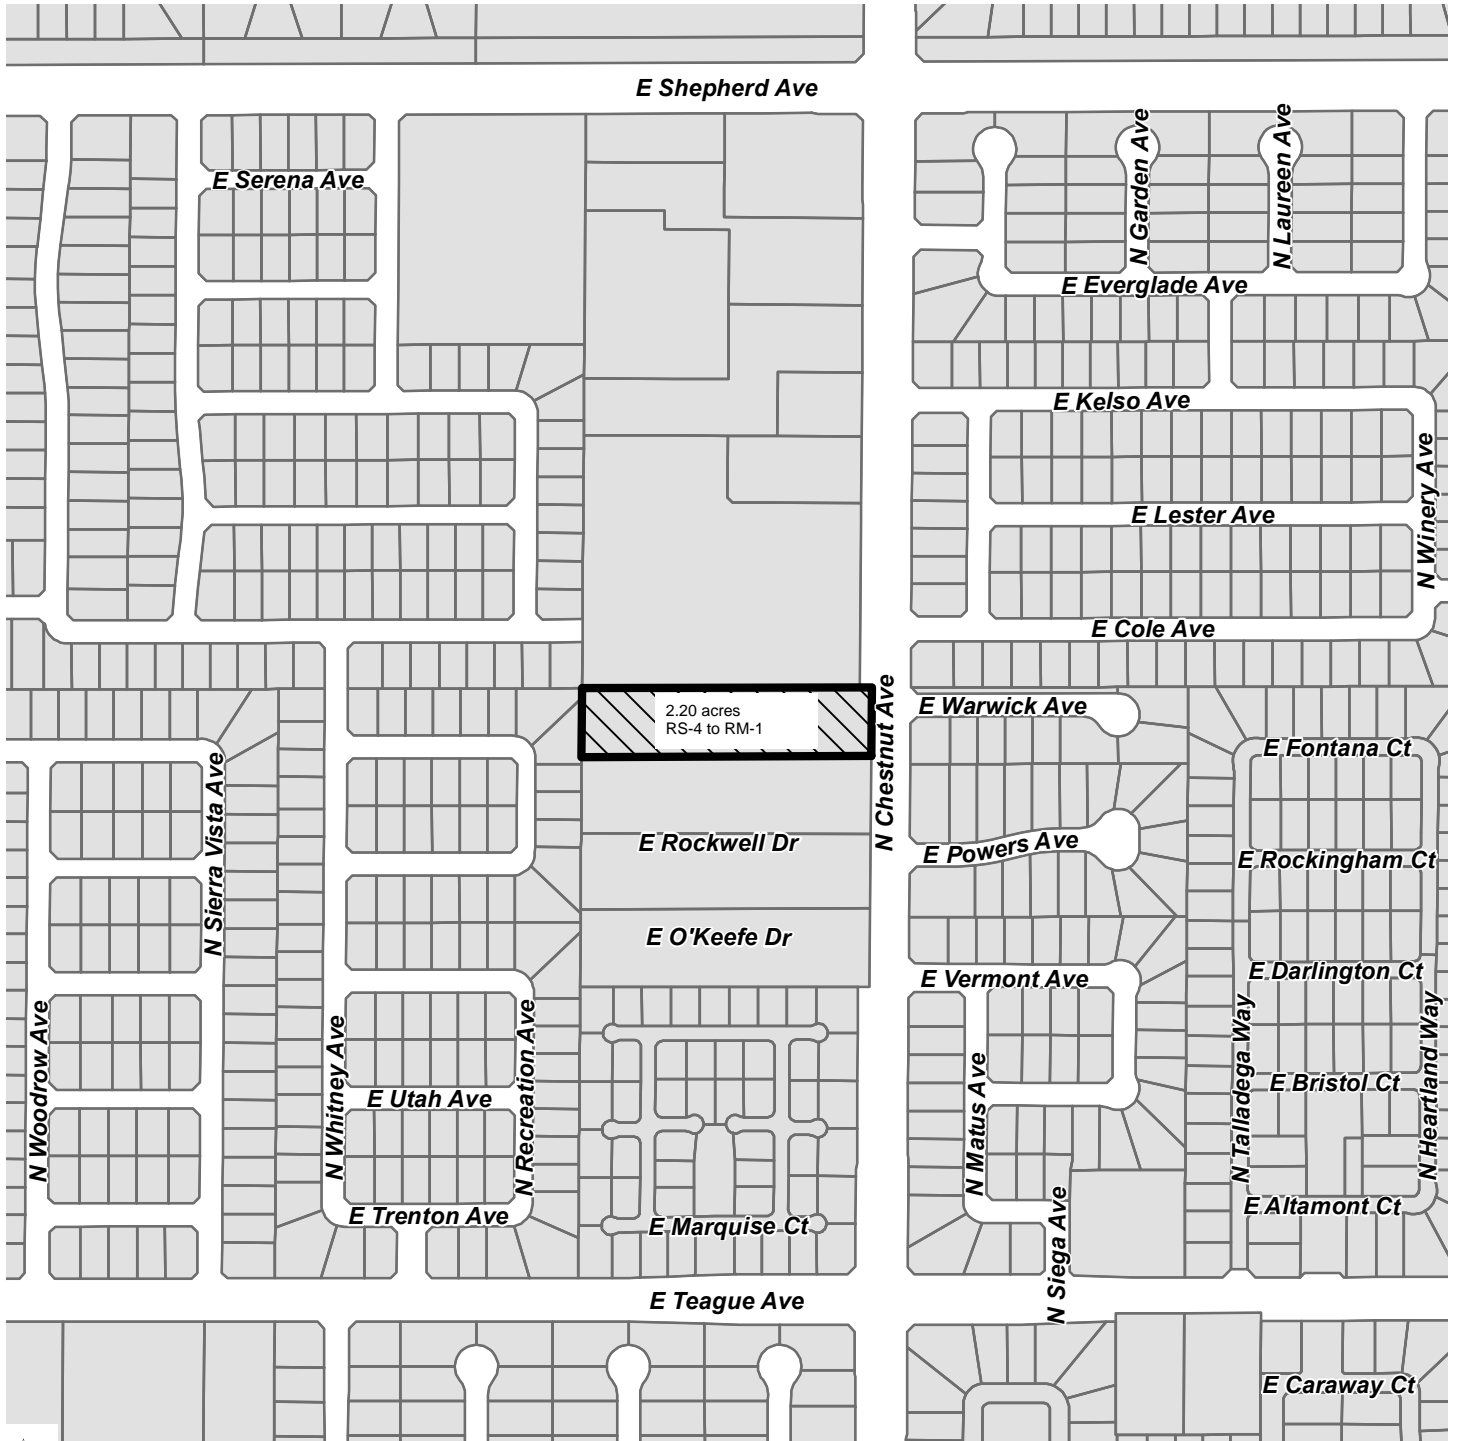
E Shepherd Ave
E Serena Ave
N Garden Ave
N Laureen Ave
E Everglade Ave
E Kelso Ave
N Winery Ave
E Lester Ave
E Cole Ave
2.20 acres
RS-4 to RM-1
N Chestnut Ave
E Warwick Ave
E Fontana Ct
N Sierra Vista Ave
E Rockwell Dr
E Powers Ave
E Rockingham Ct
E O'Keefe Dr
E Vermont Ave
E Darlington Ct
N Woodrow Ave
N Whitney Ave
N Recreation Ave
N Matus Ave
N Talladega Way
N Heartland Way
E Utah Ave
E Bristol Ct
E Altamont Ct
N Siega Ave
E Trenton Ave
E Marquise Ct
E Teague Ave
E Caraway Ct